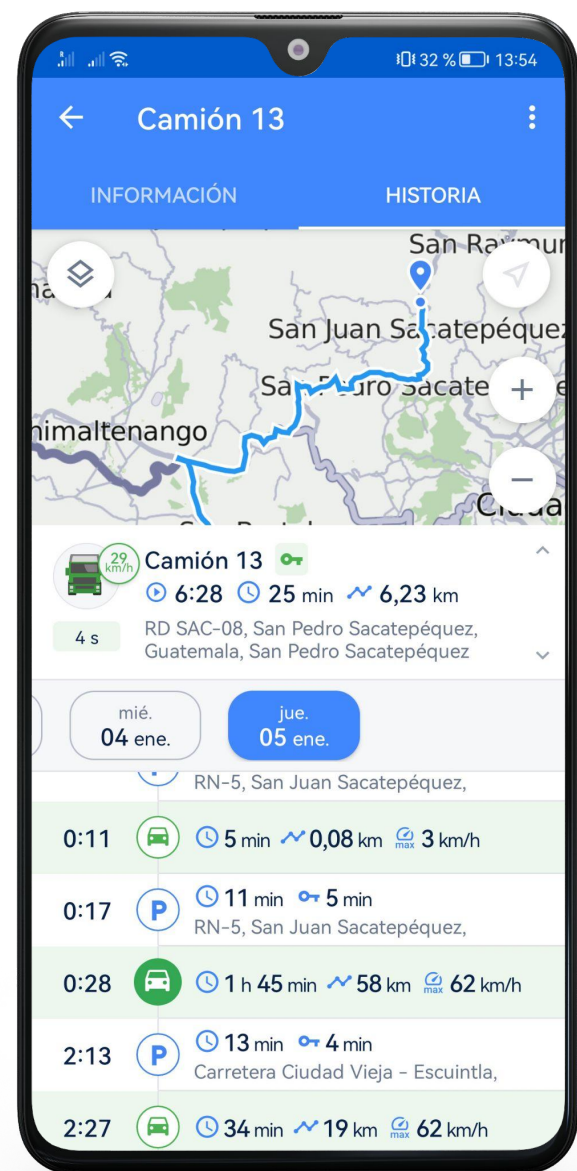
32 % 13:54

← Camión 13

INFORMACIÓN HISTORIA

San Raymun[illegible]
San Juan Sacatepéquez
San Pedro Sacate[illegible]
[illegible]imaltenango
Ciuda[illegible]

29 km/h
Camión 13
6:28 25 min 6,23 km
4 s
RD SAC-08, San Pedro Sacatepéquez, Guatemala, San Pedro Sacatepéquez

mié. 04 ene.
jue. 05 ene.

RN-5, San Juan Sacatepéquez,

0:11 5 min 0,08 km max 3 km/h

0:17 P 11 min 5 min
RN-5, San Juan Sacatepéquez,

0:28 1 h 45 min 58 km max 62 km/h

2:13 P 13 min 4 min
Carretera Ciudad Vieja - Escuintla,

2:27 34 min 19 km max 62 km/h